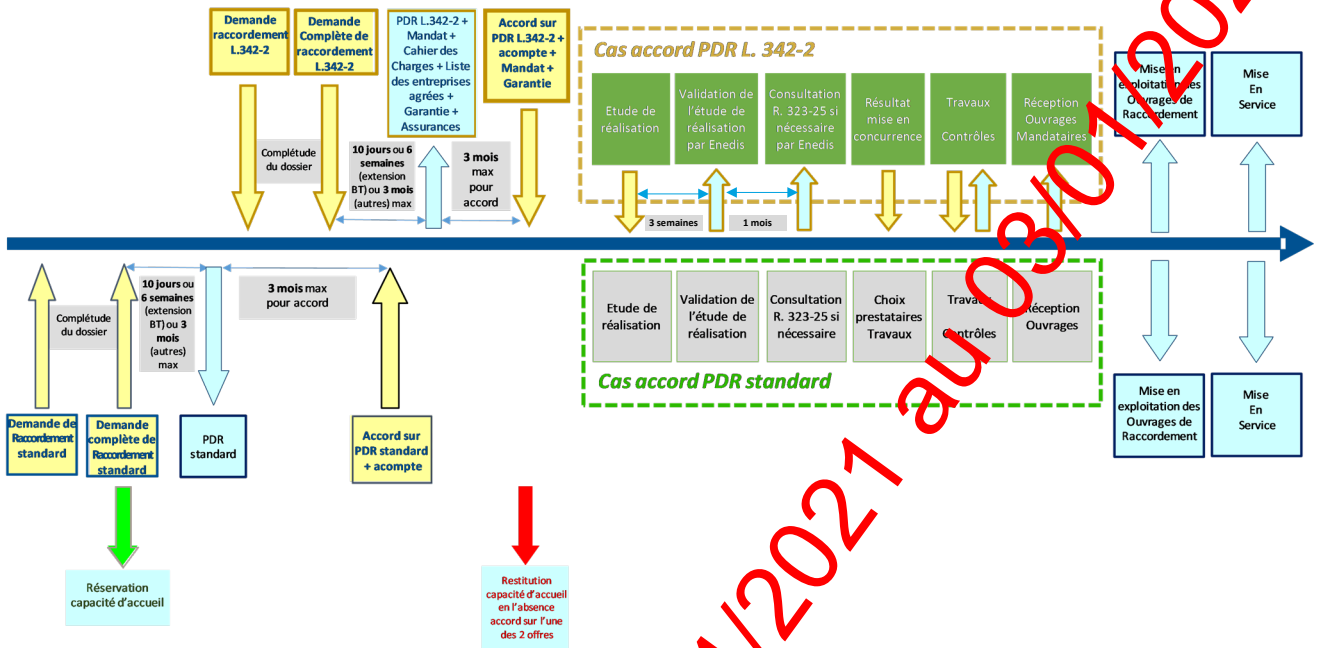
Demande raccordement L.342-2

Demande Complète de raccordement L.342-2

PDR L.342-2 + Mandat + Cahier des Charges + Liste des entreprises agrées + Garantie + Assurances

Accord sur PDR L.342-2 + acompte + Mandat + Garantie

Complétude du dossier

10 jours ou 6 semaines (extension BT) ou 3 mois (autres) max

3 mois max pour accord

Cas accord PDR L. 342-2

Etude de réalisation

Validation de l'étude de réalisation par Enedis

Consultation R. 323-25 si nécessaire par Enedis

Résultat mise en concurrence

Travaux Contrôles

Réception Ouvrages Mandataires

3 semaines

1 mois

Mise en exploitation des Ouvrages de Raccordement

Mise En Service

Complétude du dossier

10 jours ou 6 semaines (extension BT) ou 3 mois (autres) max

3 mois max pour accord

Etude de réalisation

Validation de l'étude de réalisation

Consultation R. 323-25 si nécessaire

Choix prestataires Travaux

Travaux Contrôles

Réception Ouvrages

Cas accord PDR standard

Demande de Raccordement standard

Demande complète de Raccordement standard

PDR standard

Accord sur PDR standard + acompte

Mise en exploitation des Ouvrages de Raccordement

Mise En Service

Réservation capacité d'accueil

Restitution capacité d'accueil en l'absence accord sur l'une des 2 offres

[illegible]/2021 au 03/01/20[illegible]